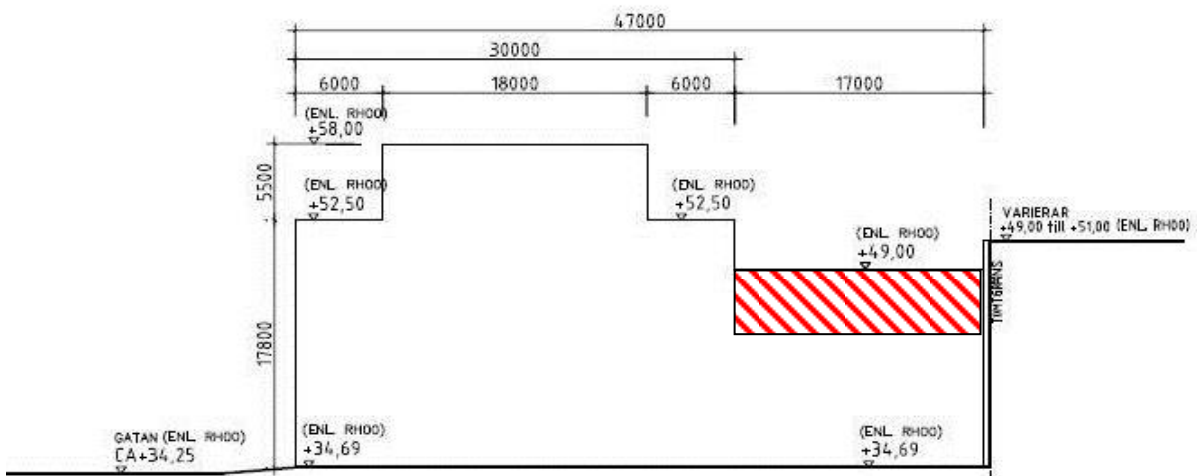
47000

30000

6000 18000 6000 17000

(ENL. RH00)
+58,00

5500

(ENL. RH00)
+52,50

(ENL. RH00)
+52,50

VARIERAR
+49,00 till +51,00 (ENL. RH00)

(ENL. RH00)
+49,00

TOMTGRÄNS

17800

GATAN (ENL. RH00)
CA+34,25

(ENL. RH00)
+34,69

(ENL. RH00)
+34,69